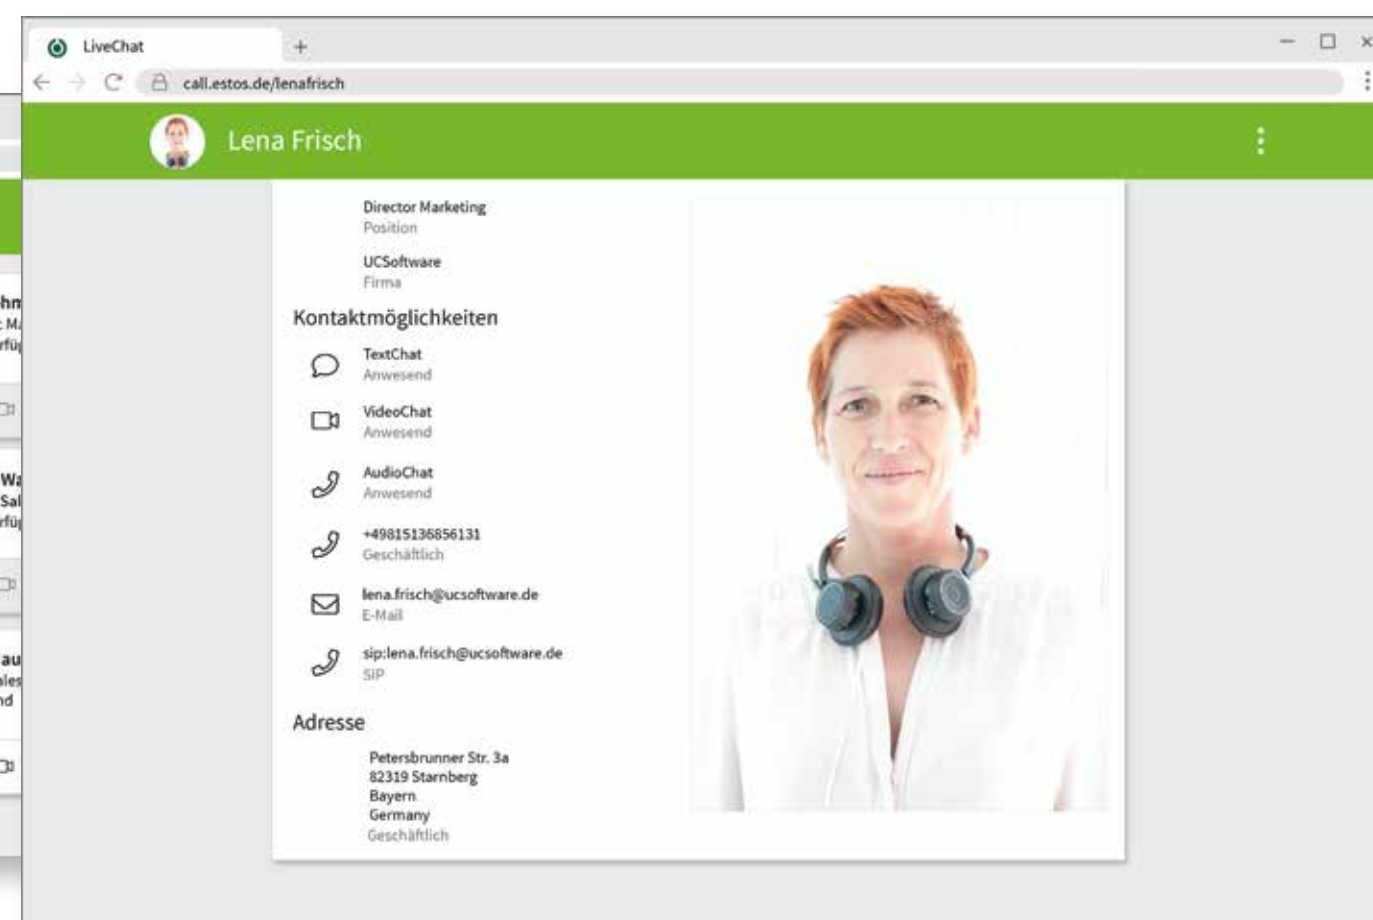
LiveChat
+
call.estos.de/lenafrisch

Lena Frisch

Director Marketing
Position

UCSoftware
Firma

Kontaktmöglichkeiten

TextChat
Anwesend

VideoChat
Anwesend

AudioChat
Anwesend

+49815136856131
Geschäftlich

lena.frisch@ucsoftware.de
E-Mail

sip:lena.frisch@ucsoftware.de
SIP

Adresse

Petersbrunner Str. 3a
82319 Starnberg
Bayern
Germany
Geschäftlich

hn
: M
rfü

Wa
Sal
rfü

au
les
nd